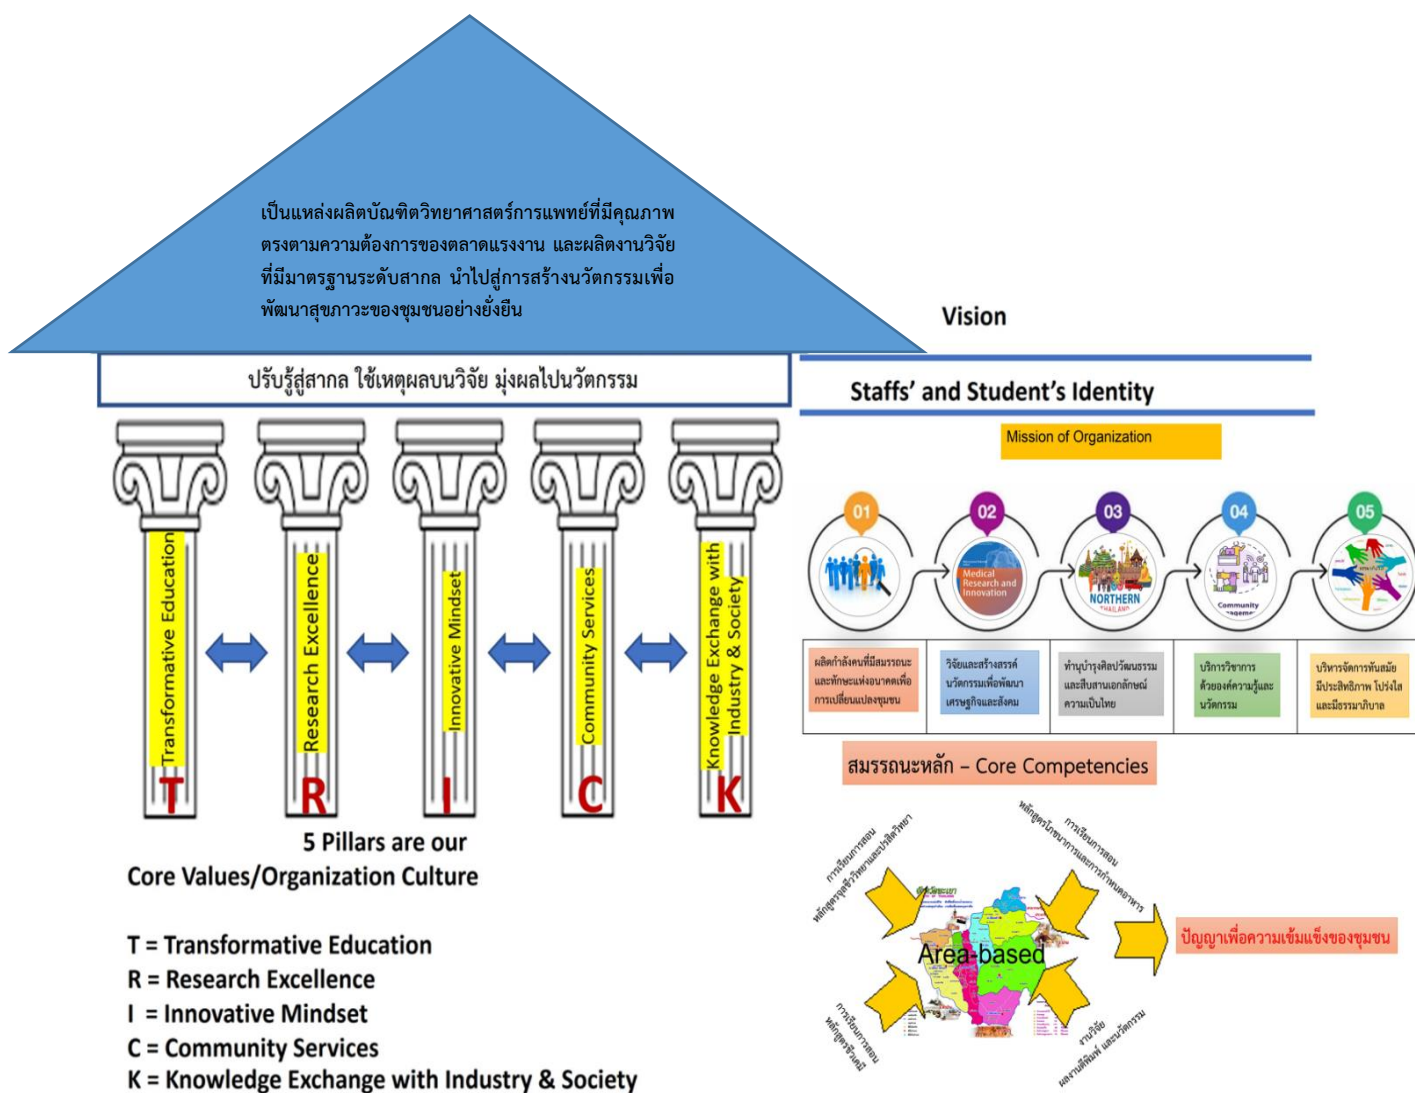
เป็นแหล่งผลิตบัณฑิตวิทยาศาสตร์การแพทย์ที่มีคุณภาพ ตรงตามความต้องการของตลาดแรงงาน และผลิตงานวิจัยที่มีมาตรฐานระดับสากล นำไปสู่การสร้างนวัตกรรมเพื่อพัฒนาสุขภาวะของชุมชนอย่างยั่งยืน

Vision

ปรับรู้สู่สากล ใช้เหตุผลบนวิจัย มุ่งผลไปนวัตกรรม

Staffs' and Student's Identity

Mission of Organization

Transformative Education
T

Research Excellence
R

Innovative Mindset
I

Community Services
C

Knowledge Exchange with Industry & Society
K

01
02
Medical Research and Innovation
03
NORTHERN THAILAND
04
Community
05

ผลิตกำลังคนที่มีสมรรถนะและทักษะแห่งอนาคตเพื่อการเปลี่ยนแปลงชุมชน

วิจัยและสร้างสรรค์นวัตกรรมเพื่อพัฒนาเศรษฐกิจและสังคม

ทำนุบำรุงศิลปวัฒนธรรมและสืบสานเอกลักษณ์ความเป็นไทย

บริการวิชาการด้วยองค์ความรู้และนวัตกรรม

บริหารจัดการทันสมัย มีประสิทธิภาพ โปร่งใส และมีธรรมาภิบาล

สมรรถนะหลัก – Core Competencies

5 Pillars are our
Core Values/Organization Culture

การเรียนการสอน หลักสูตรสุขวิทยาและประสิทธิภาพ

การเรียนการสอน หลักสูตรโภชนาการและการกำหนดอาหาร

Area-based

ปัญญาเพื่อความเข้มแข็งของชุมชน

การเรียนการสอน หลักสูตรชีวเคมี

งานวิจัย ผลงานตีพิมพ์ และนวัตกรรม

T = Transformative Education
R = Research Excellence
I = Innovative Mindset
C = Community Services
K = Knowledge Exchange with Industry & Society